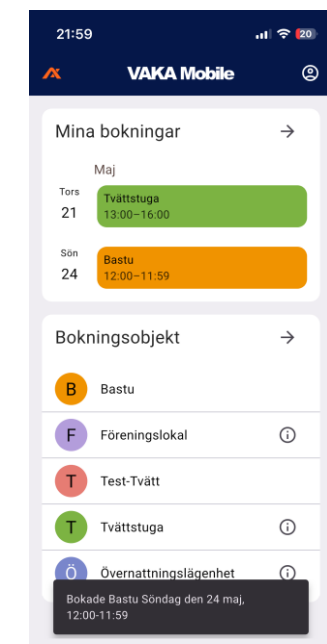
21:59

20

VAKA Mobile

Mina bokningar

→

Maj

Tors
21

Tvättstuga
13:00–16:00

Sön
24

Bastu
12:00–11:59

Bokningsobjekt

→

B Bastu

F Föreningslokal

T Test-Tvätt

T Tvättstuga

Ö Övernattningslägenhet

Bokade Bastu Söndag den 24 maj, 12:00-11:59